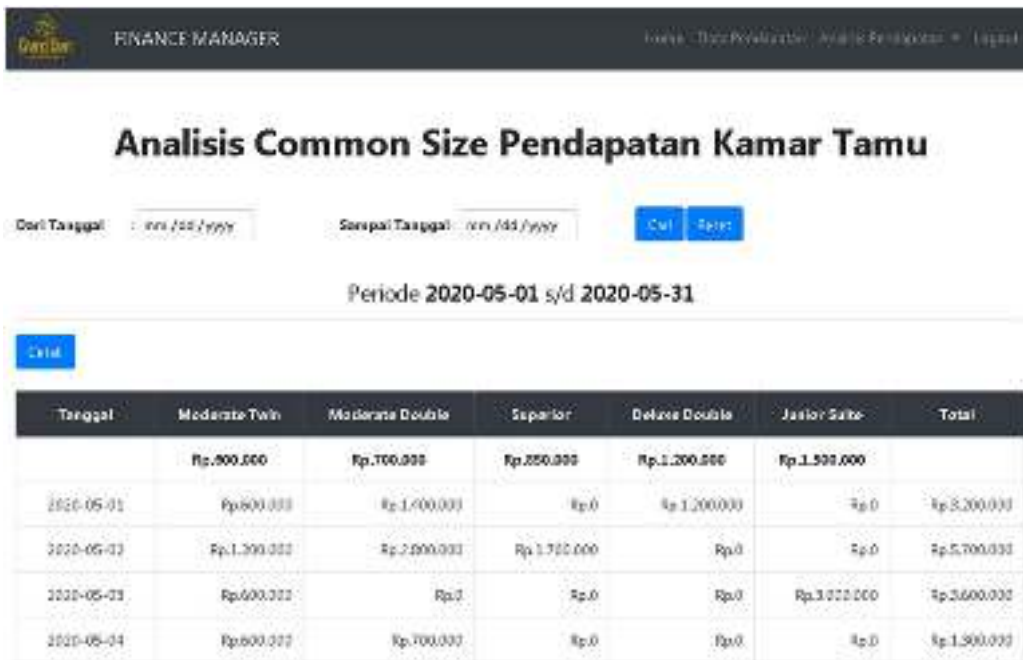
Grand Dian

FINANCE MANAGER

Home  Data Pendapatan  Analisis Pendapatan ▾  Logout

Analisis Common Size Pendapatan Kamar Tamu

Dari Tanggal : mm/dd/yyyy

Sampai Tanggal : mm/dd/yyyy

Cari  Reset

Periode 2020-05-01 s/d 2020-05-31

Cetak

| Tanggal | Moderate Twin | Moderate Double | Superior | Deluxe Double | Junior Suite | Total |
|---|---|---|---|---|---|---|
| | Rp.600.000 | Rp.700.000 | Rp.850.000 | Rp.1.200.000 | Rp.1.500.000 | |
| 2020-05-01 | Rp.600.000 | Rp.1.400.000 | Rp.0 | Rp.1.200.000 | Rp.0 | Rp.3.200.000 |
| 2020-05-02 | Rp.1.200.000 | Rp.2.800.000 | Rp.1.700.000 | Rp.0 | Rp.0 | Rp.5.700.000 |
| 2020-05-03 | Rp.600.000 | Rp.0 | Rp.0 | Rp.0 | Rp.3.000.000 | Rp.3.600.000 |
| 2020-05-04 | Rp.600.000 | Rp.700.000 | Rp.0 | Rp.0 | Rp.0 | Rp.1.300.000 |